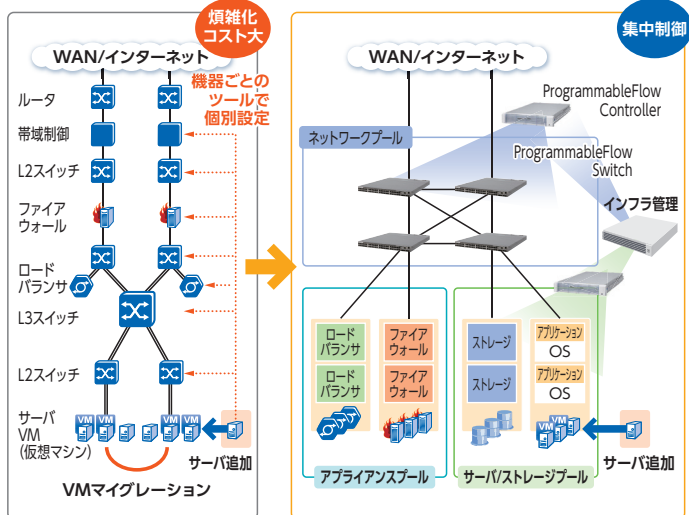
煩雑化
コスト大

WAN/インターネット

ルータ
帯域制御
L2スイッチ
ファイア
ウォール
ロード
バランサ
L3スイッチ
L2スイッチ
サーバ
VM
(仮想マシン)

機器ごとの
ツールで
個別設定

VM VM VM VM VM

サーバ追加

VMマイグレーション

集中制御

WAN/インターネット

ProgrammableFlow
Controller

ネットワークプール

ProgrammableFlow
Switch

インフラ管理

ロード
バランサ
ロード
バランサ
ファイア
ウォール
ファイア
ウォール

ストレージ
ストレージ

アプリケーション
OS
アプリケーション
OS

VM VM

サーバ追加

アプライアンスプール
サーバ/ストレージプール